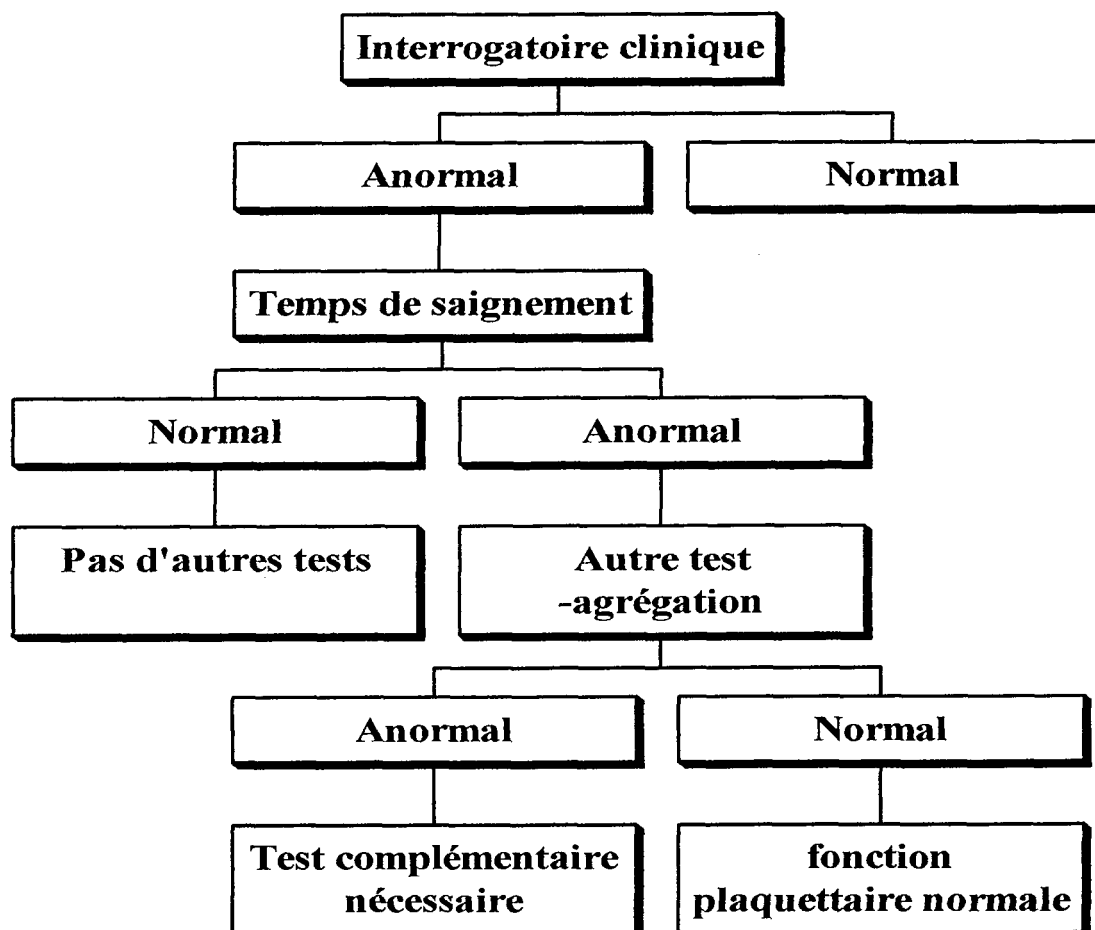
Interrogatoire clinique

Anormal

Normal

Temps de saignement

Normal

Anormal

Pas d'autres tests

Autre test -agrégation

Anormal

Normal

Test complémentaire nécessaire

fonction plaquettaire normale